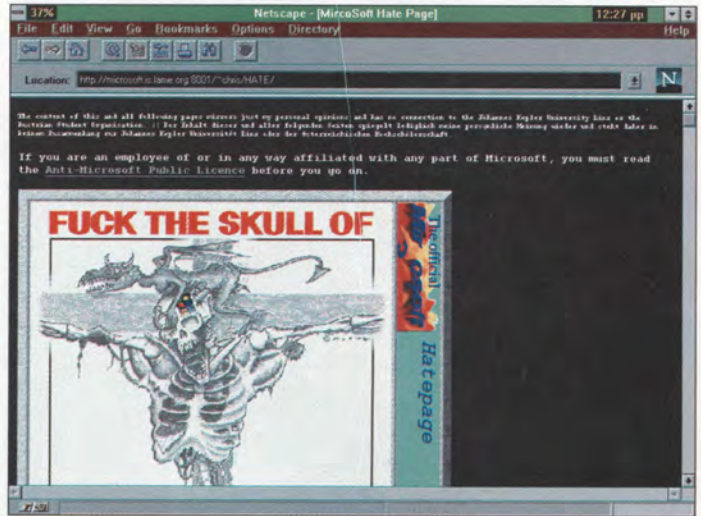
37%
Netscape - [MircoSoft Hate Page]
12:27 pm
File Edit View Go Bookmarks Options Directory
Help

Location: http://microsoft.is.lame.org:8001/~chris/HATE/
N

The content of this and all following pages mirrors just my personal opinions and has no connection to the Johannes Kepler University Linz or the Austrian Student Organization. | Der Inhalt dieser und aller folgenden Seiten spiegelt lediglich meine persönliche Meinung wieder und steht daher in keinem Zusammenhang mit Johannes Kepler Universität Linz oder der Österreichischen Hochschülerschaft.

If you are an employee of or in any way affiliated with any part of Microsoft, you must read the Anti-Microsoft Public Licence before you go on.

FUCK THE SKULL OF

The official
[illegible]
Hatepage